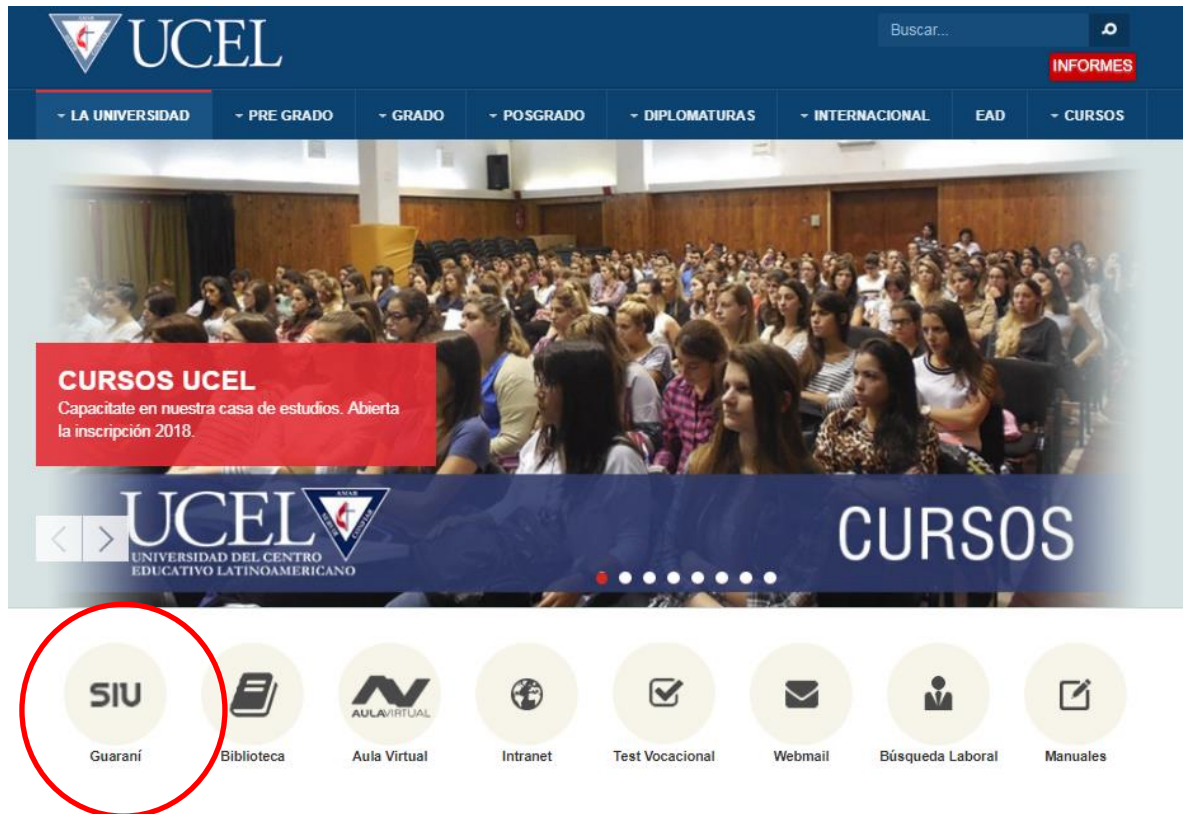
UCEL

Buscar...

INFORMES

LA UNIVERSIDAD PRE GRADO GRADO POSGRADO DIPLOMATURAS INTERNACIONAL EAD CURSOS

CURSOS UCEL
Capacitate en nuestra casa de estudios. Abierta la inscripción 2018.

UCEL
UNIVERSIDAD DEL CENTRO EDUCATIVO LATINOAMERICANO

CURSOS

SIU
Guaraní

Biblioteca

AULAVIRTUAL
Aula Virtual

Intranet

Test Vocacional

Webmail

Búsqueda Laboral

Manuales